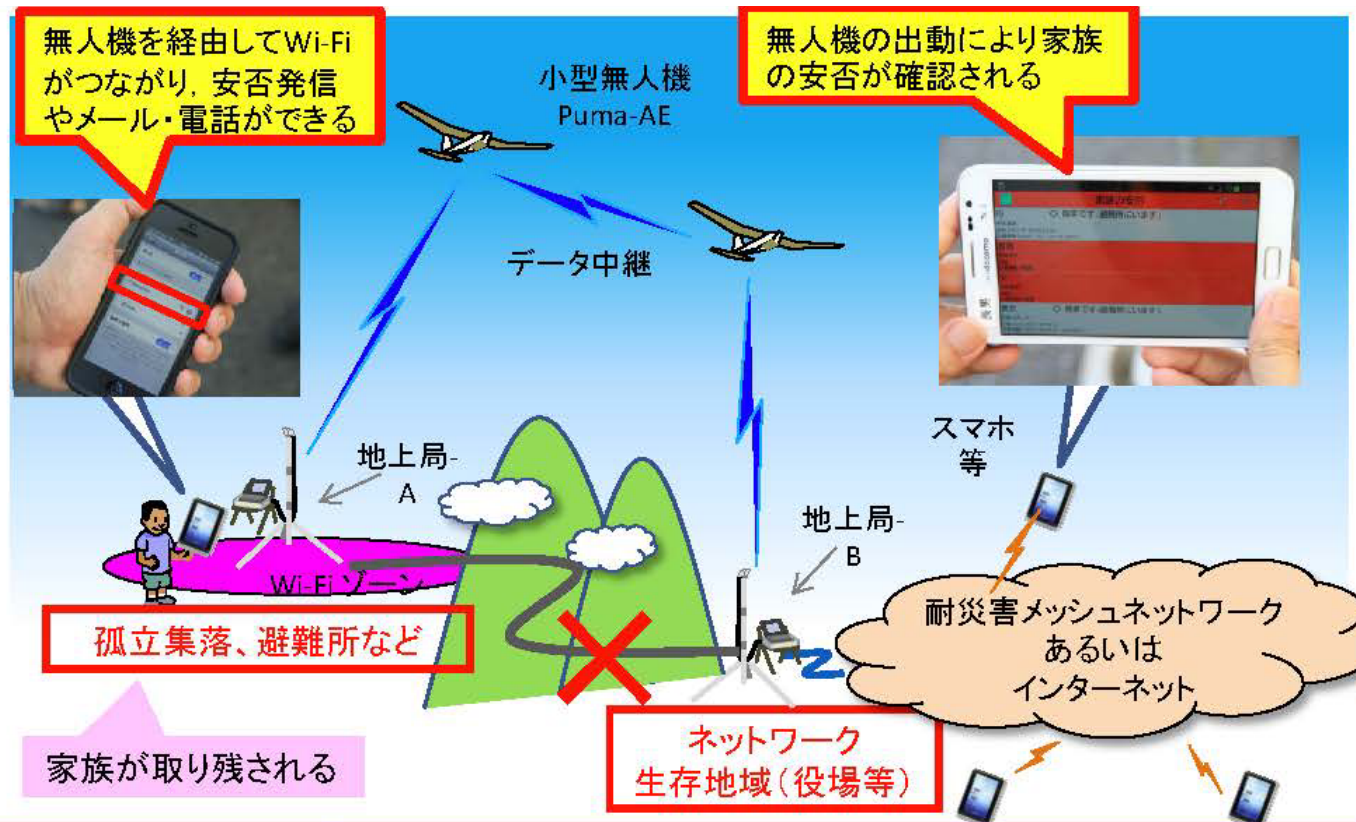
無人機を経由してWi-Fiがつながり，安否発信やメール・電話ができる

小型無人機
Puma-AE

無人機の出動により家族の安否が確認される

データ中継

地上局-A

スマホ等

地上局-B

Wi-Fiゾーン

孤立集落、避難所など

耐災害メッシュネットワークあるいはインターネット

家族が取り残される

ネットワーク生存地域（役場等）